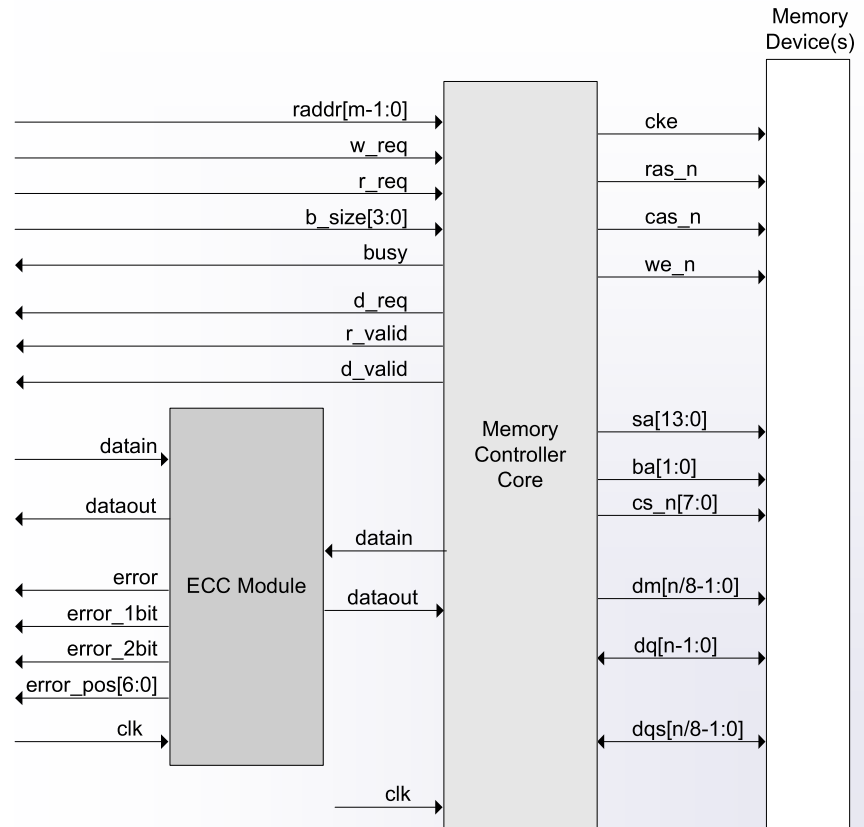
Memory Device(s)

raddr[m-1:0]
w_req
r_req
b_size[3:0]
busy
d_req
r_valid
d_valid

cke
ras_n
cas_n
we_n

Memory Controller Core

sa[13:0]
ba[1:0]
cs_n[7:0]

datain
dataout
error
error_1bit
error_2bit
error_pos[6:0]
clk

ECC Module

datain
dataout

dm[n/8-1:0]
dq[n-1:0]
dqs[n/8-1:0]

clk